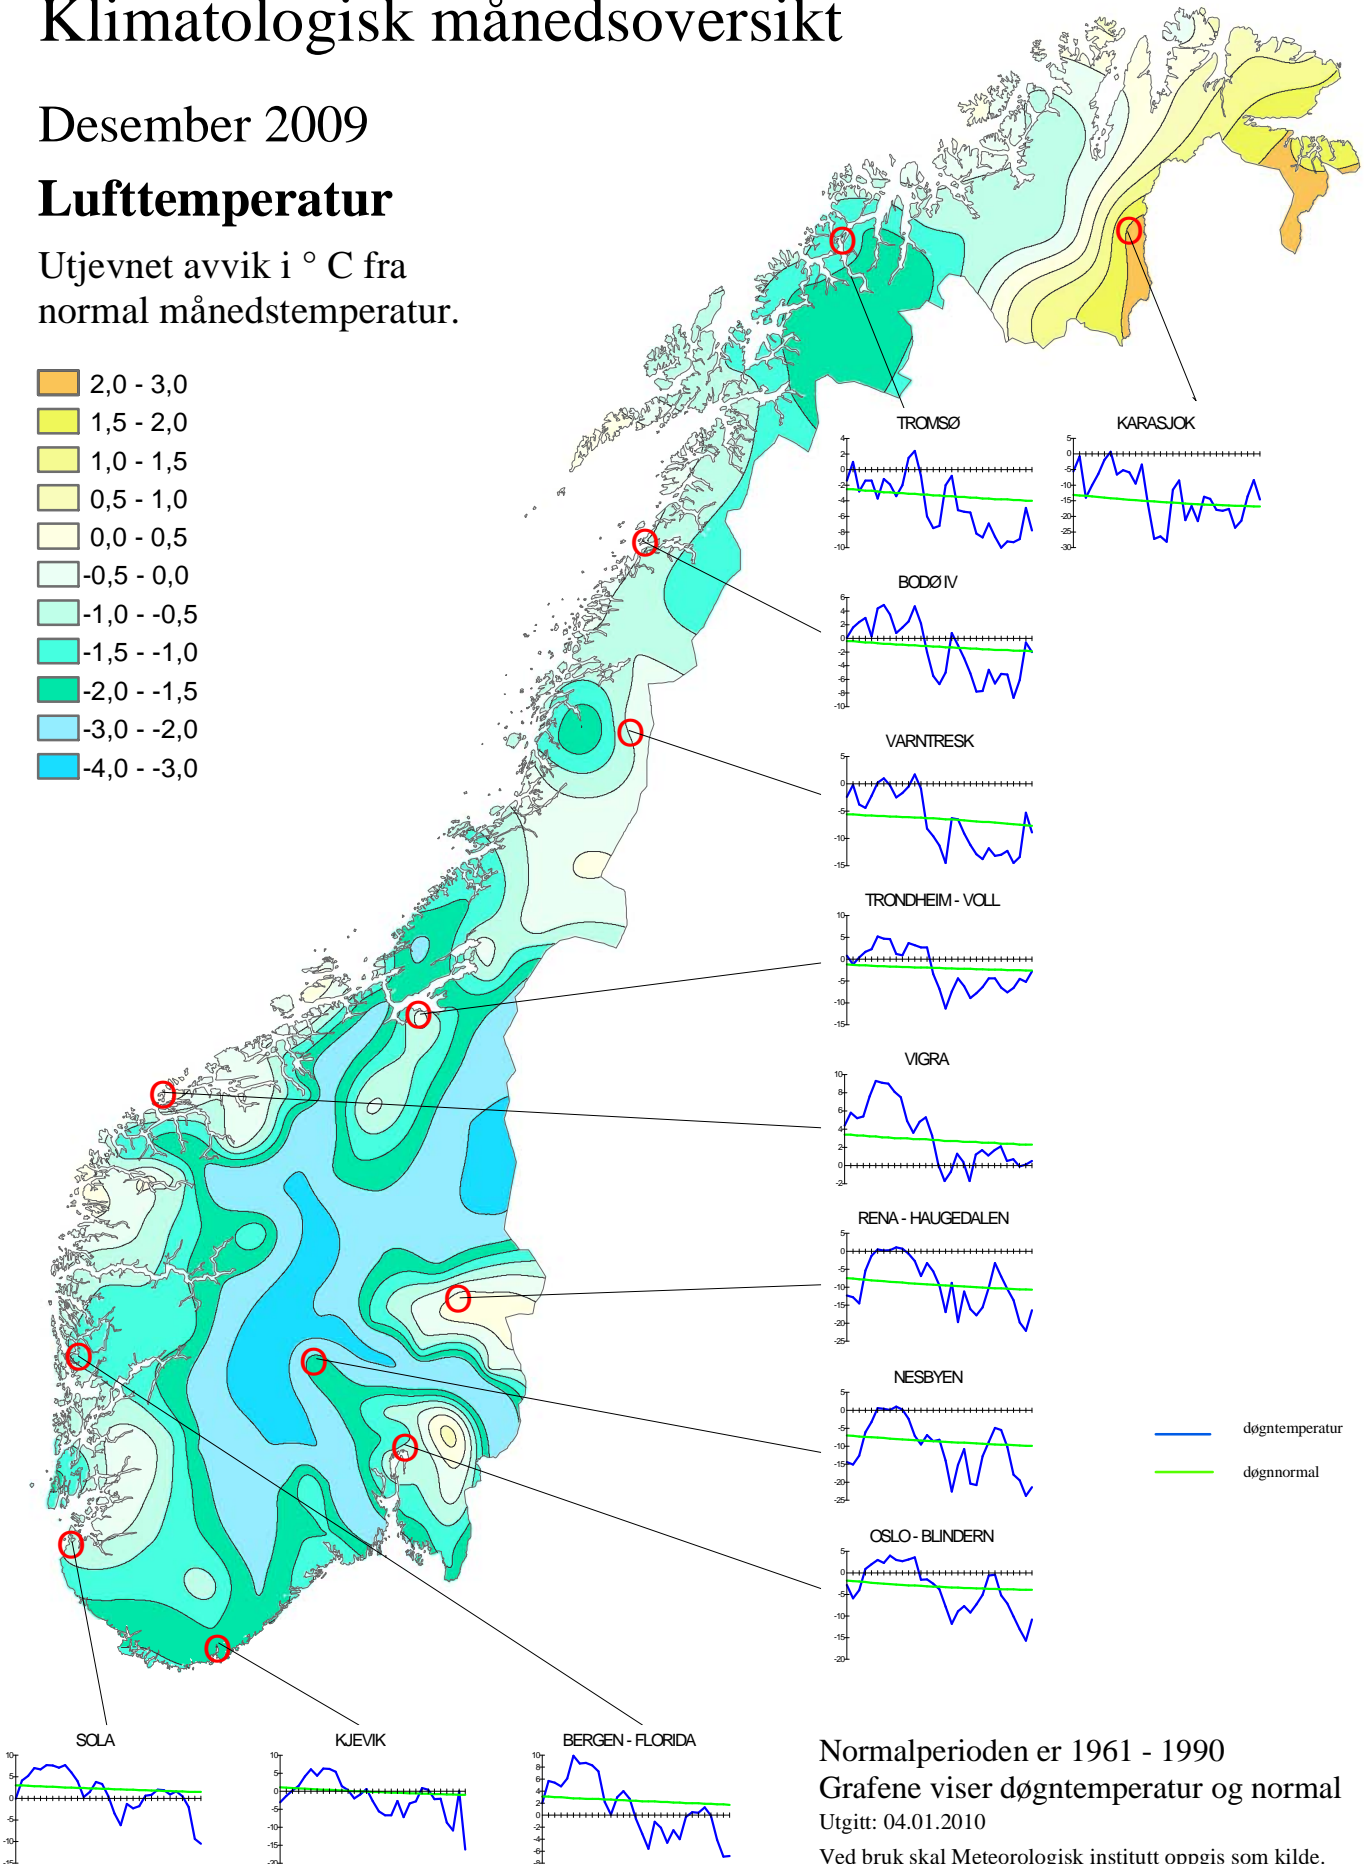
Klimatologisk månedsoversikt

Desember 2009

Lufttemperatur

Utjevnet avvik i ° C fra normal månedstemperatur.

2,0 - 3,0
1,5 - 2,0
1,0 - 1,5
0,5 - 1,0
0,0 - 0,5
-0,5 - 0,0
-1,0 - -0,5
-1,5 - -1,0
-2,0 - -1,5
-3,0 - -2,0
-4,0 - -3,0

TROMSØ
4 2 0 -2 -4 -6 -8 -10

KARASJOK
5 0 -5 -10 -15 -20 -25 -30

BODØ IV
6 4 2 0 -2 -4 -6 -8 -10

VARNTRESK
5 0 -5 -10 -15

TRONDHEIM - VOLL
10 5 0 -5 -10 -15

VIGRA
10 8 6 4 2 0 -2

RENA - HAUGEDALEN
5 0 -5 -10 -15 -20 -25

NESBYEN
5 0 -5 -10 -15 -20 -25

døgntemperatur
døgnnormal

OSLO - BLINDERN
5 0 -5 -10 -15 -20

SOLA
10 5 0 -5 -10

KJEVIK
10 5 0 -5 -10 -15 -20

BERGEN - FLORIDA
10 8 6 4 2 0 -2 -4 -6

Normalperioden er 1961 - 1990
Grafene viser døgntemperatur og normal
Utgitt: 04.01.2010
Ved bruk skal Meteorologisk institutt oppgis som kilde.